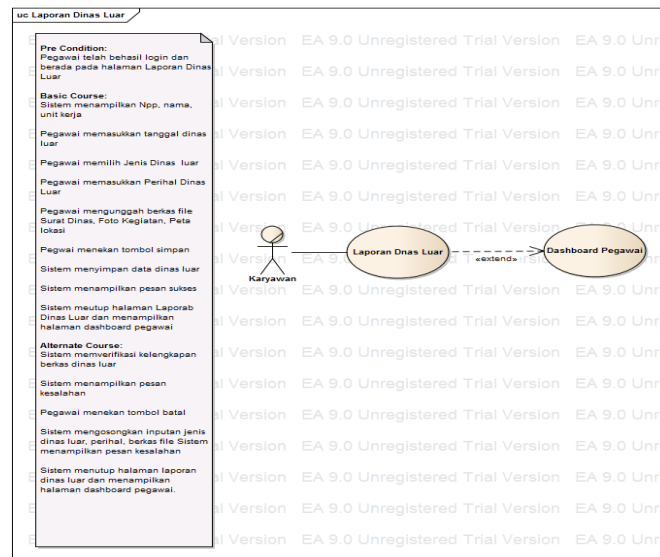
uc Laporan Dinas Luar

Pre Condition:
Pegawai telah behasil login dan berada pada halaman Laporan Dinas Luar

Basic Course:
Sistem menampilkan Npp, nama, unit kerja

Pegawai memasukkan tanggal dinas luar

Pegawai memilih Jenis Dinas luar

Pegawai memasukkan Perihal Dinas Luar

Pegawai mengunggah berkas file Surat Dinas, Foto Kegiatan, Peta lokasi

Pegwai menekan tombol simpan

Sistem menyimpan data dinas luar

Sistem menampilkan pesan sukses

Sistem meutup halaman Laporab Dinas Luar dan menampilkan halaman dashboard pegawai

Alternate Course:
Sistem memverifikasi kelengkapan berkas dinas luar

Sistem menampilkan pesan kesalahan

Pegawai menekan tombol batal

Sistem mengosongkan inputan jenis dinas luar, perihal, berkas file Sistem menampilkan pesan kesalahan

Sistem menutup halaman laporan dinas luar dan menampilkan halaman dashboard pegawai.

Karyawan

Laporan Dnas Luar

«extend»

Dashboard Pegawai

EA 9.0 Unregistered Trial Version EA 9.0 Unregistered Trial Version EA 9.0 Unr